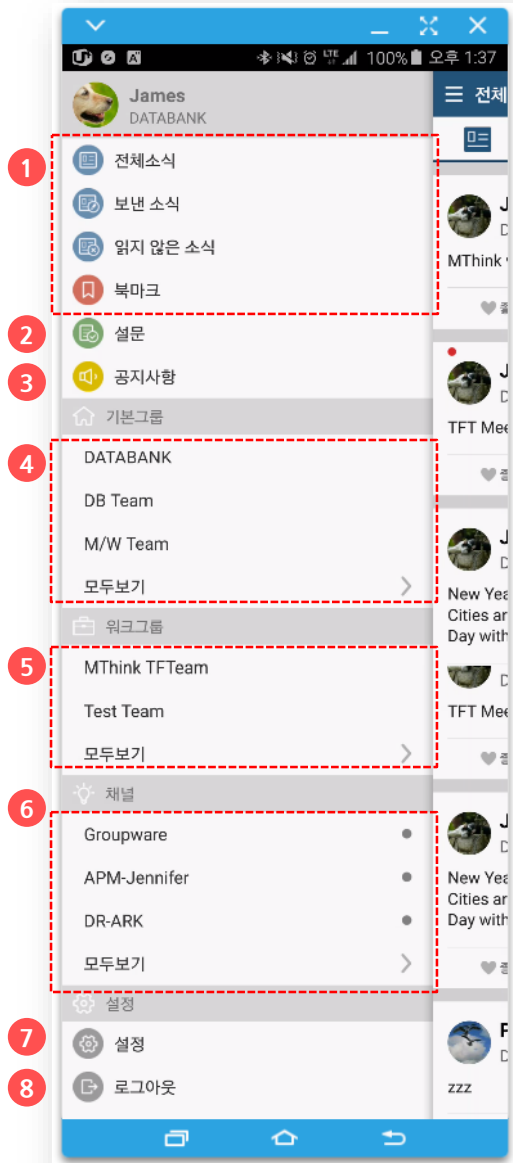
100% 오후 1:37

James
DATABANK

1
전체소식
보낸 소식
읽지 않은 소식
북마크

2
설문

3
공지사항

기본그룹

4
DATABANK
DB Team
M/W Team
모두보기

워크그룹

5
MThink TFTeam
Test Team
모두보기

6
채널
Groupware
APM-Jennifer
DR-ARK
모두보기

설정

7
설정

8
로그아웃

전체

MThink

TFT Mee

New Yea
Cities ar
Day with

TFT Mee

New Yea
Cities ar
Day with

zzz